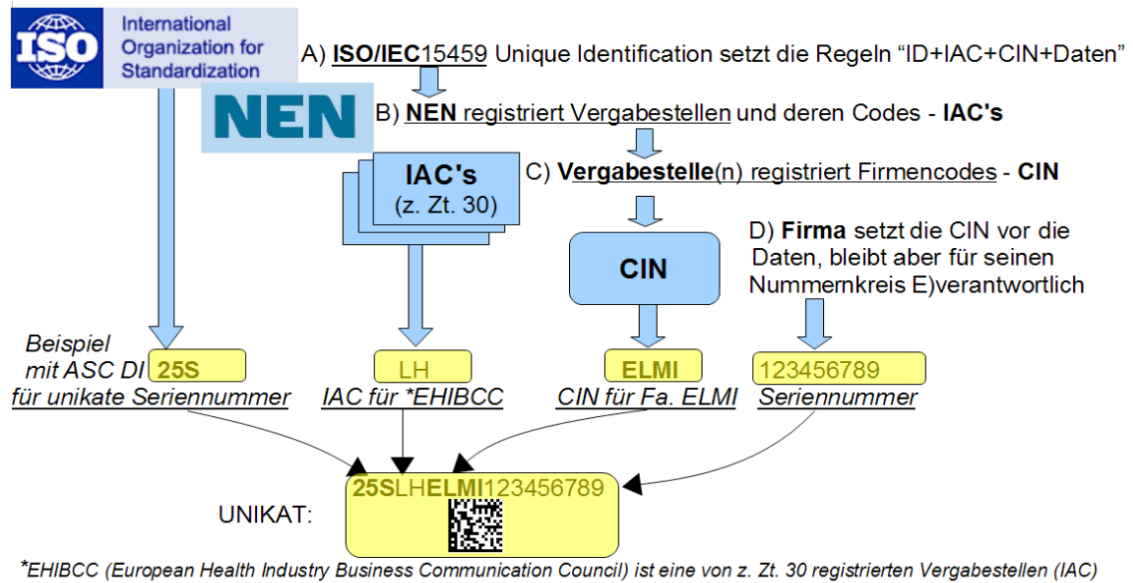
ISO International Organization for Standardization

A) ISO/IEC15459 Unique Identification setzt die Regeln “ID+IAC+CIN+Daten”

NEN

B) NEN registriert Vergabestellen und deren Codes - IAC's

IAC's
(z. Zt. 30)

C) Vergabestelle(n) registriert Firmencodes - CIN

CIN

D) Firma setzt die CIN vor die Daten, bleibt aber für seinen Nummernkreis E)verantwortlich

Beispiel mit ASC DI 25S
für unikate Seriennummer

LH
IAC für *EHIBCC

ELMI
CIN für Fa. ELMI

123456789
Seriennummer

UNIKAT: 25SLHELMI123456789

*EHIBCC (European Health Industry Business Communication Council) ist eine von z. Zt. 30 registrierten Vergabestellen (IAC)